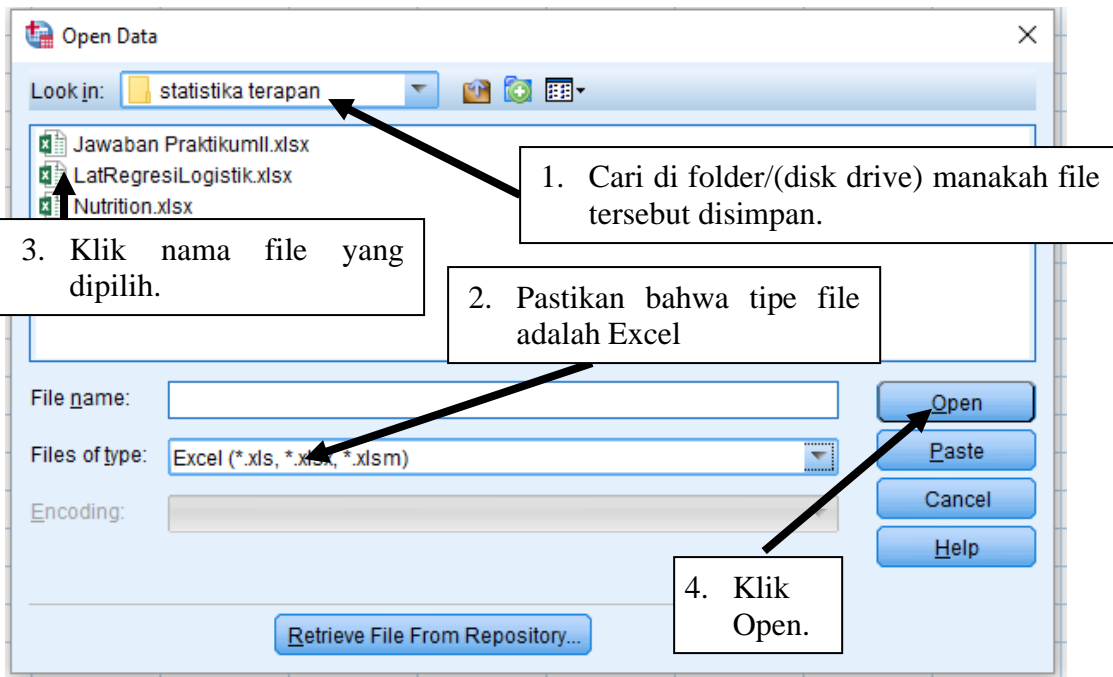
Open Data

Look in: statistika terapan

Jawaban PraktikumII.xlsx
LatRegresiLogistik.xlsx
Nutrition.xlsx

1. Cari di folder/(disk drive) manakah file tersebut disimpan.

3. Klik nama file yang dipilih.

2. Pastikan bahwa tipe file adalah Excel

File name:

Files of type: Excel (*.xls, *.xlsx, *.xlsm)

Encoding:

Open
Paste
Cancel
Help

4. Klik Open.

Retrieve File From Repository...